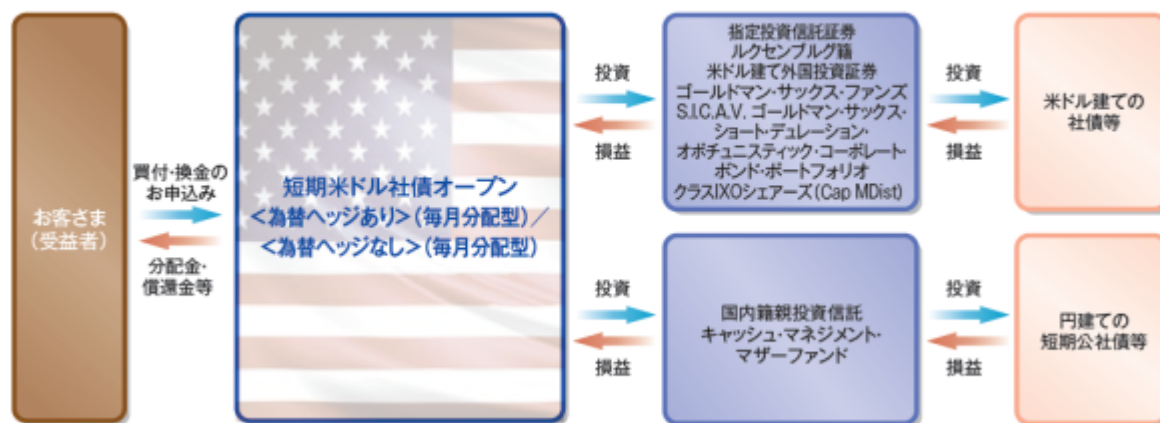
お客さま
（受益者）

買付・換金の
お申込み

分配金・
償還金等

短期米ドル社債オープン
＜為替ヘッジあり＞（毎月分配型）／
＜為替ヘッジなし＞（毎月分配型）

投資

損益

指定投資信託証券
ルクセンブルグ籍
米ドル建て外国投資証券
ゴールドマン・サックス・ファンズ
S.I.C.A.V. ゴールドマン・サックス・
ショート・デュレーション・
オポチュニスティック・コーポレート・
ボンド・ポートフォリオ
クラスIXOシェアーズ（Cap MDist）

投資

損益

米ドル建ての
社債等

投資

損益

国内籍親投資信託
キャッシュ・マネジメント・
マザーファンド

投資

損益

円建ての
短期公社債等